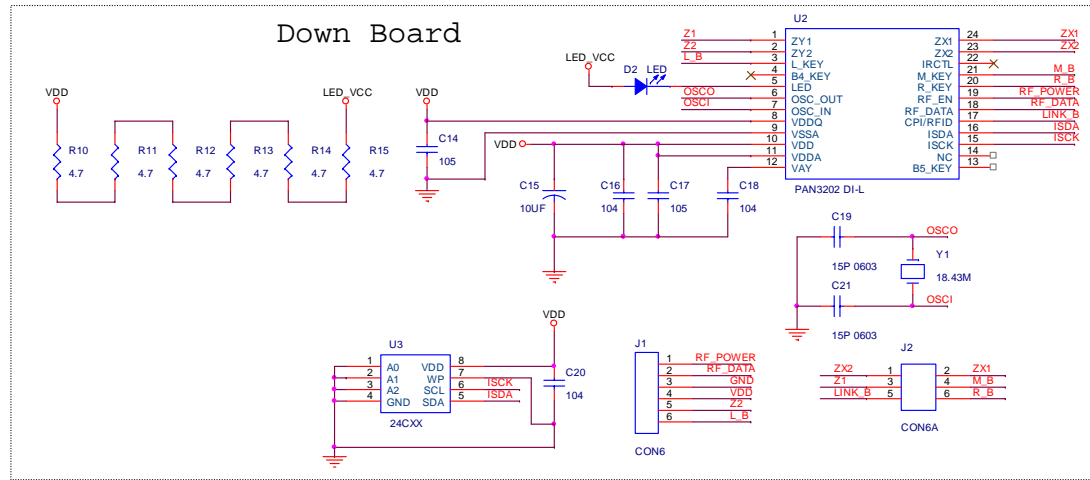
Down Board

VDD
LED_VCC
R10 4.7
R11 4.7
R12 4.7
R13 4.7
R14 4.7
R15 4.7

VDD
C14 105

LED_VCC
D2 LED

Z1
Z2
L_B
OSCO
OSCI

U2
1 ZY1
2 ZY2
3 L_KEY
4 B4_KEY
5 LED
6 OSC_OUT
7 OSC_IN
8 VDDQ
9 VSSA
10 VDD
11 VDDA
12 VAY
24 ZX1
23 ZX2
22 IRCTL
21 M_KEY
20 R_KEY
19 RF_EN
18 RF_DATA
17 CPI/RFID
16 ISDA
15 ISCK
14 NC
13 B5_KEY
PAN3202 DI-L

ZX1
ZX2
M_B
R_B
RF_POWER
RF_DATA
LINK_B
ISDA
ISCK

VDD
C15 10UF
C16 104
C17 105
C18 104

C19 15P 0603
OSCO
Y1 18.43M
C21 15P 0603
OSCI

VDD
U3
1 A0
2 A1
3 A2
4 GND
8 VDD
7 WP
6 SCL
5 SDA
24CXX
ISCK
ISDA
C20 104

J1
1 RF_POWER
2 RF_DATA
3 GND
4 VDD
5 Z2
6 L_B
CON6

J2
ZX2 1 2 ZX1
Z1 3 4 M_B
LINK_B 5 6 R_B
CON6A